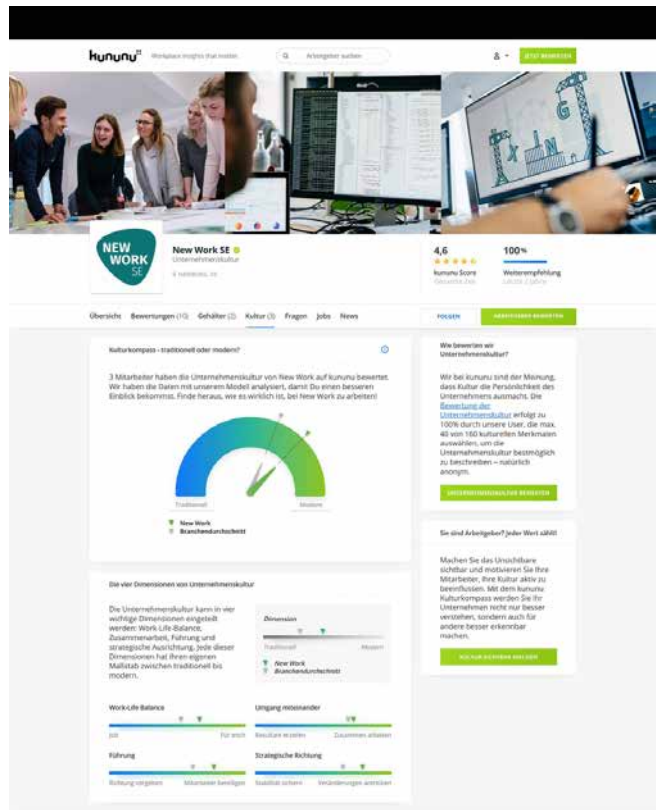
kununu Workplace insights that matter

Arbeitgeber suchen

JETZT BEWERTEN

NEW WORK SE

New Work SE

Unternehmenskultur

4,6

kununu Score

100%

Weiterempfehlung

Übersicht Bewertungen (10) Gehälter (2) Kultur (3) Fragen Jobs News

FOLGEN

ARBEITGEBER BEWERTEN

Kulturkompass - traditionell oder modern?

3 Mitarbeiter haben die Unternehmenskultur von New Work auf kununu bewertet. Wir haben die Daten mit unserem Modell analysiert, damit Du einen besseren Einblick bekommst. Finde heraus, wie es wirklich ist, bei New Work zu arbeiten!

Traditionell

Modern

New Work

Branchendurchschnitt

Wie bewerten wir Unternehmenskultur?

Wir bei kununu sind der Meinung, dass Kultur die Persönlichkeit des Unternehmens ausmacht. Die Bewertung der Unternehmenskultur erfolgt zu 100% durch unsere User, die max. 40 von 160 kulturellen Merkmalen auswählen, um die Unternehmenskultur bestmöglich zu beschreiben – natürlich anonym.

UNTERNEHMENSKULTUR BEWERTEN

Sie sind Arbeitgeber? Jeder Wert zählt!

Machen Sie das Unsichtbare sichtbar und motivieren Sie Ihre Mitarbeiter, Ihre Kultur aktiv zu beeinflussen. Mit dem kununu Kulturkompass werden Sie Ihr Unternehmen nicht nur besser verstehen, sondern auch für andere besser erkennbar machen.

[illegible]

Die vier Dimensionen von Unternehmenskultur

Die Unternehmenskultur kann in vier wichtige Dimensionen eingeteilt werden: Work-Life-Balance, Zusammenarbeit, Führung und strategische Ausrichtung. Jede dieser Dimensionen hat ihren eigenen Maßstab zwischen traditionell bis modern.

Dimension

Traditionell

Modern

New Work

Branchendurchschnitt

Work-Life Balance

Job

Für mich

Umgang miteinander

Resultate erzielen

Zusammen arbeiten

Führung

Richtung vorgeben

Mitarbeiter beteiligen

Strategische Richtung

Stabilität sichern

Veränderungen antreiben